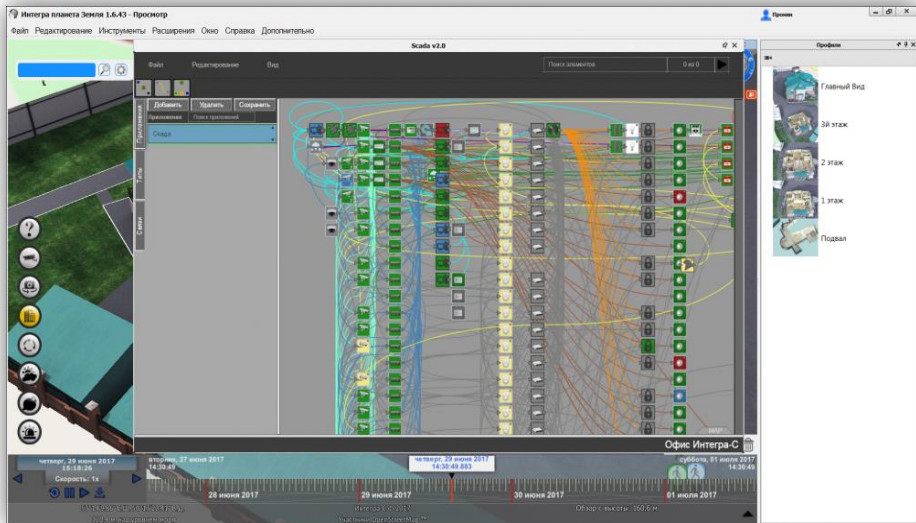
Интегра планета Земля 1.6.43 - Просмотр

Файл Редактирование Инструменты Расширения Окно Справка Дополнительно

Промин

Scada v2.0

Файл Редактирование Вид

Поиск элементов

0 из 0

Добавить Удалить Сохранить

Приложения Поиск приложений

Скада

Приложения

Типы

Связи

Профили

Главный Вид

3й этаж

2 этаж

1 этаж

Подвал

Офис Интегра-С

четверг, 29 июня 2017 15:18:26

Скорость: 1x

вторник, 27 июня 2017 14:30:49

четверг, 29 июня 2017 14:30:49.883

суббота, 01 июля 2017 14:30:49

28 июня 2017

29 июня 2017

30 июня 2017

01 июля 2017

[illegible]

Интегра-С © 2017

Обзор с высоты: 360.6 м

Участники OpenStreetMap ©